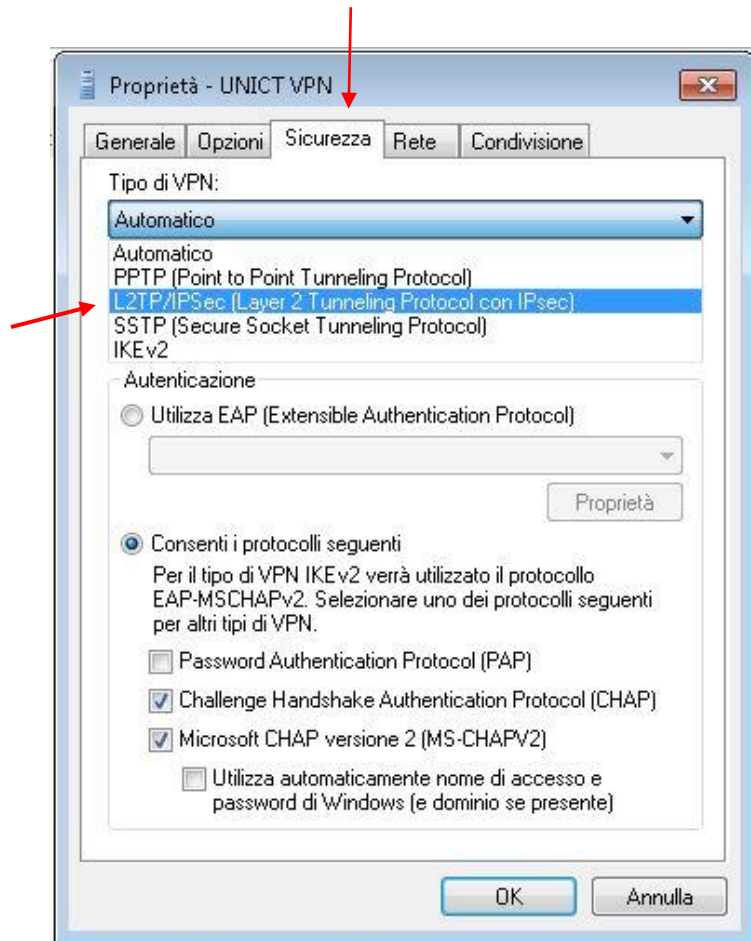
Proprietà - UNICT VPN

Generale | Opzioni | Sicurezza | Rete | Condivisione

Tipo di VPN:

Automatico

Automatico
PPTP (Point to Point Tunneling Protocol)
L2TP/IPSec (Layer 2 Tunneling Protocol con IPsec)
SSTP (Secure Socket Tunneling Protocol)
IKEv2

Autenticazione

Utilizza EAP (Extensible Authentication Protocol)

Proprietà

Consenti i protocolli seguenti

Per il tipo di VPN IKEv2 verrà utilizzato il protocollo EAP-MSCHAPv2. Selezionare uno dei protocolli seguenti per altri tipi di VPN.

Password Authentication Protocol (PAP)

Challenge Handshake Authentication Protocol (CHAP)

Microsoft CHAP versione 2 (MS-CHAPV2)

Utilizza automaticamente nome di accesso e password di Windows (e dominio se presente)

OK

Annulla